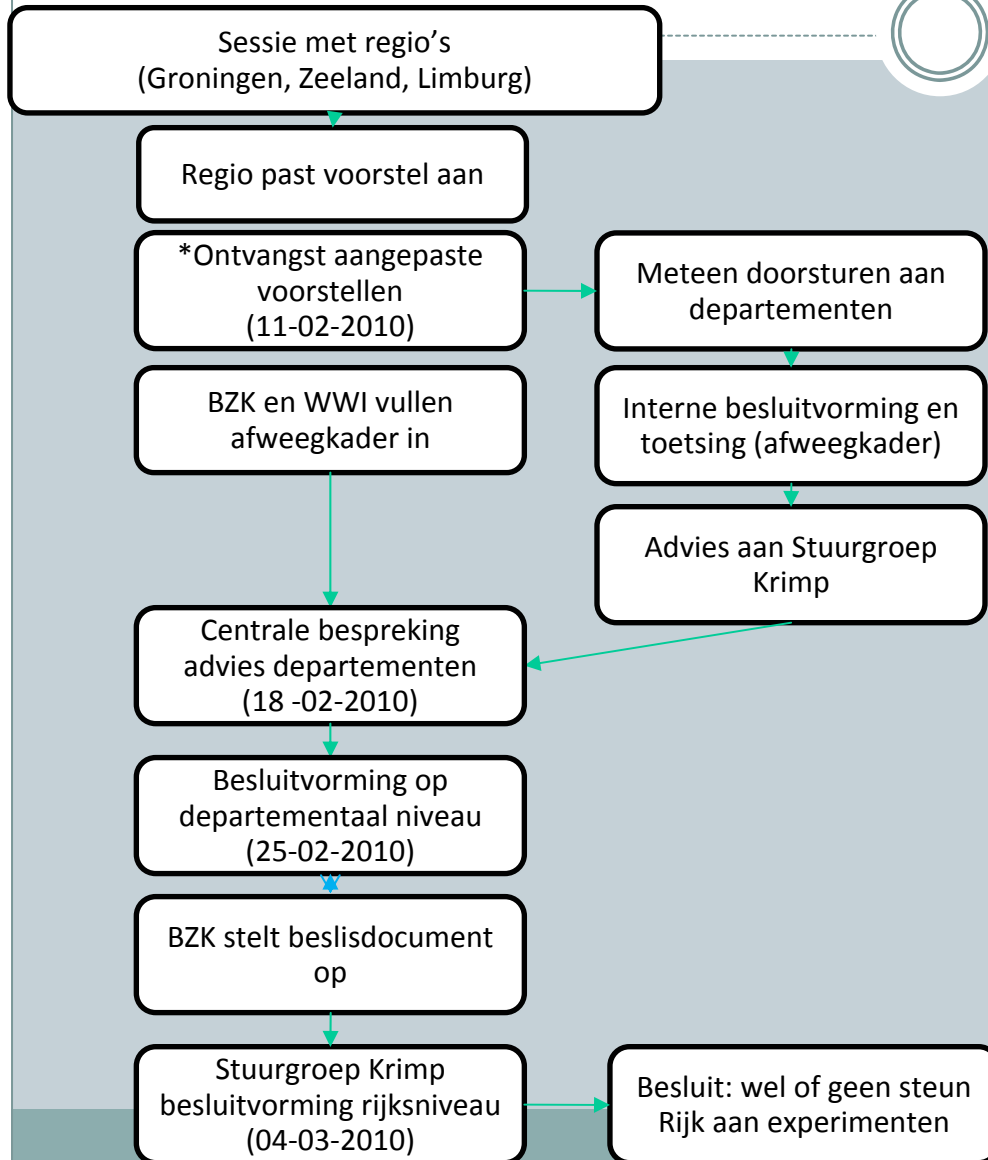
Sessie met regio’s
(Groningen, Zeeland, Limburg)

Regio past voorstel aan

*Ontvangst aangepaste voorstellen
(11-02-2010)

Meteen doorsturen aan departementen

Interne besluitvorming en toetsing (afweegkader)

Advies aan Stuurgroep Krimp

BZK en WWI vullen afweegkader in

Centrale bespreking advies departementen
(18 -02-2010)

Besluitvorming op departementaal niveau
(25-02-2010)

BZK stelt beslisdocument op

Stuurgroep Krimp besluitvorming rijksniveau
(04-03-2010)

Besluit: wel of geen steun Rijk aan experimenten